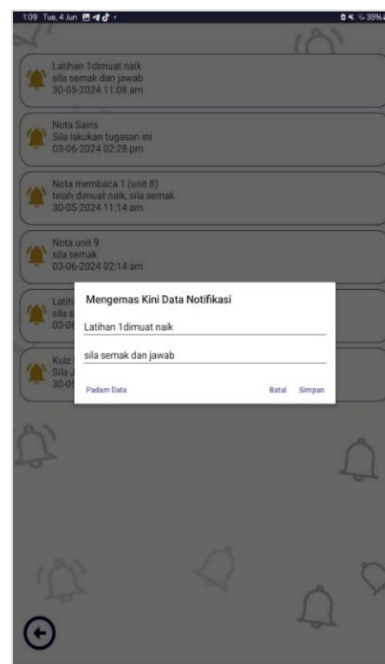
1:09 Tue, 4 Jun

35%

Latihan 1dimuat naik
sila semak dan jawab
30-05-2024 11:08 am

Nota Sains
Sila lakukan tugasan ini
03-06-2024 02:28 pm

Nota membaca 1 (unit 8)
telah dimuat naik, sila semak
30-05-2024 11:14 am

Nota unit 9
sila semak
03-06-2024 02:14 am

Latih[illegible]
sila s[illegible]
03-0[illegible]

Kuiz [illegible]
Sila J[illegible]
30-0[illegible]

Mengemas Kini Data Notifikasi

Latihan 1dimuat naik

sila semak dan jawab

Padam Data

Batal

Simpan